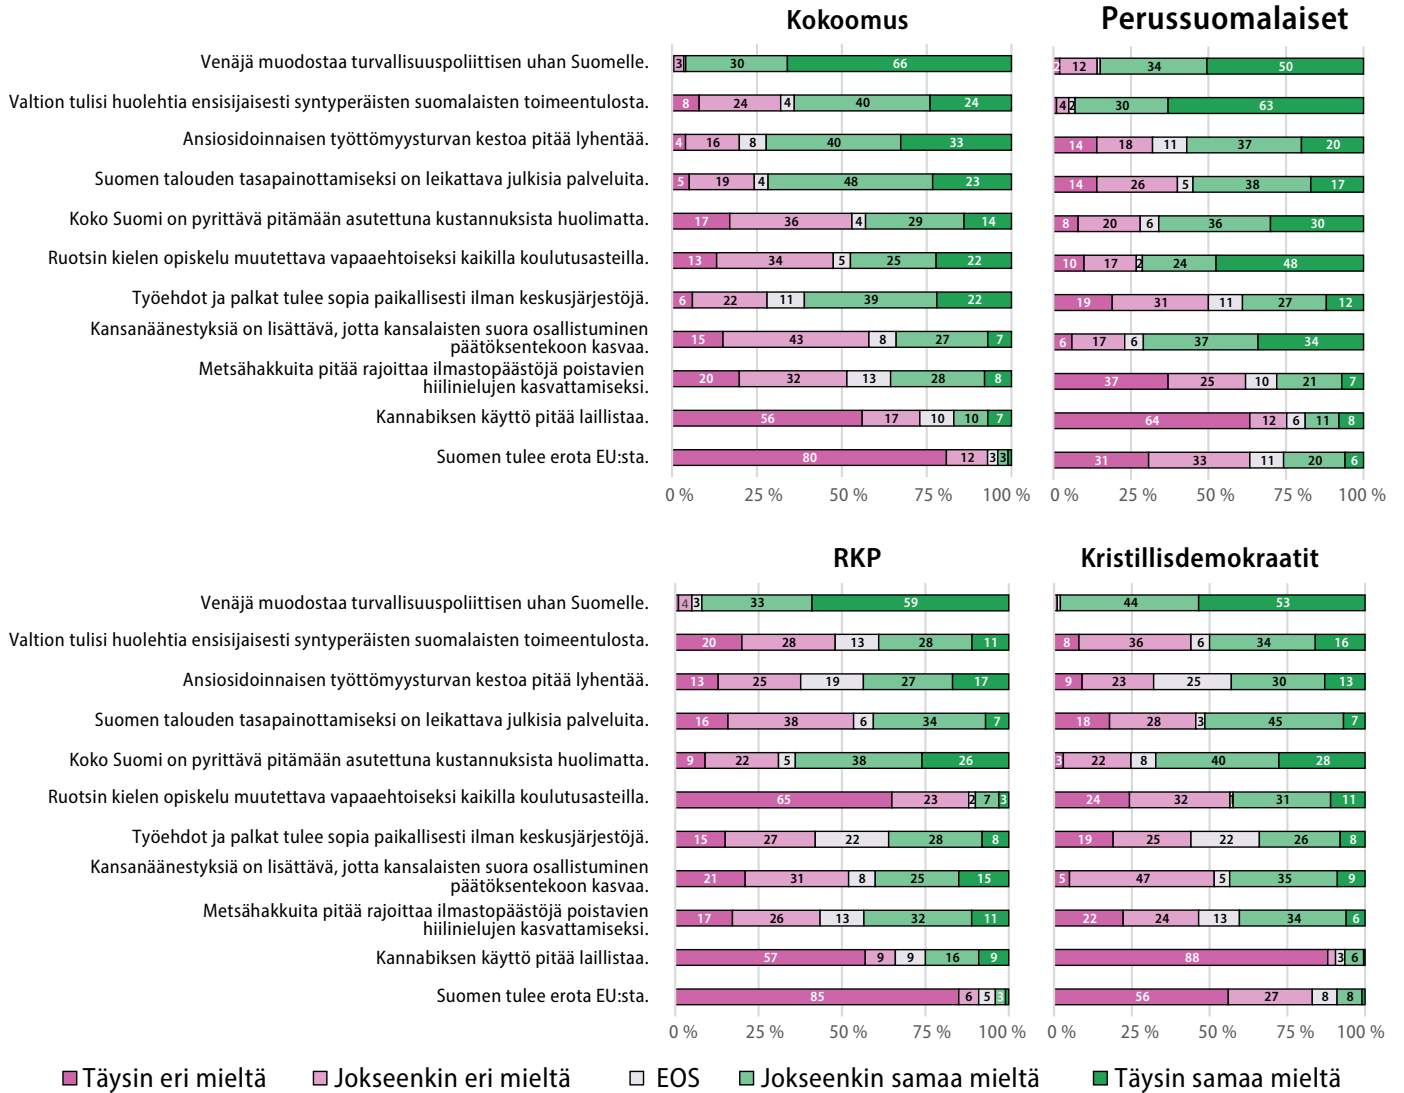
Kokoomus

Perussuomalaiset

Venäjä muodostaa turvallisuuspoliittisen uhan Suomelle.
Valtion tulisi huolehtia ensisijaisesti syntyperäisten suomalaisten toimeentulosta.
Ansiosidoinnaisen työttömyysturvan kestoa pitää lyhentää.
Suomen talouden tasapainottamiseksi on leikattava julkisia palveluita.
Koko Suomi on pyrittävä pitämään asutettuna kustannuksista huolimatta.
Ruotsin kielen opiskelu muutettava vapaaehtoiseksi kaikilla koulutusasteilla.
Työehdot ja palkat tulee sopia paikallisesti ilman keskusjärjestöjä.
Kansanäänestyksiä on lisättävä, jotta kansalaisten suora osallistuminen päätöksentekoon kasvaa.
Metsähakkuita pitää rajoittaa ilmastopäästöjä poistavien hiilinielujen kasvattamiseksi.
Kannabiksen käyttö pitää laillistaa.
Suomen tulee erota EU:sta.

| Kokoomus | | | | | |
|---|---|---|---|---|---|
| Venäjä | | 3 | | 30 | 66 |
| Valtion | 8 | 24 | 4 | 40 | 24 |
| Ansiosidoinnaisen | 4 | 16 | 8 | 40 | 33 |
| Suomen talouden | 5 | 19 | 4 | 48 | 23 |
| Koko Suomi | 17 | 36 | 4 | 29 | 14 |
| Ruotsin | 13 | 34 | 5 | 25 | 22 |
| Työehdot | 6 | 22 | 11 | 39 | 22 |
| Kansanäänestyksiä | 15 | 43 | 8 | 27 | 7 |
| Metsähakkuita | 20 | 32 | 13 | 28 | 8 |
| Kannabiksen | 56 | 17 | 10 | 10 | 7 |
| EU | 80 | 12 | 3 | 3 | |

| Perussuomalaiset | | | | | |
|---|---|---|---|---|---|
| Venäjä | 2 | 12 | | 34 | 50 |
| Valtion | 4 | 2 | | 30 | 63 |
| Ansiosidoinnaisen | 14 | 18 | 11 | 37 | 20 |
| Suomen talouden | 14 | 26 | 5 | 38 | 17 |
| Koko Suomi | 8 | 20 | 6 | 36 | 30 |
| Ruotsin | 10 | 17 | 2 | 24 | 48 |
| Työehdot | 19 | 31 | 11 | 27 | 12 |
| Kansanäänestyksiä | 6 | 17 | 6 | 37 | 34 |
| Metsähakkuita | 37 | 25 | 10 | 21 | 7 |
| Kannabiksen | 64 | 12 | 6 | 11 | 8 |
| EU | 31 | 33 | 11 | 20 | 6 |

0 % 25 % 50 % 75 % 100 %

RKP

Kristillisdemokraatit

| RKP | | | | | |
|---|---|---|---|---|---|
| Venäjä | | 4 | 3 | 33 | 59 |
| Valtion | 20 | 28 | 13 | 28 | 11 |
| Ansiosidoinnaisen | 13 | 25 | 19 | 27 | 17 |
| Suomen talouden | 16 | 38 | 6 | 34 | 7 |
| Koko Suomi | 9 | 22 | 5 | 38 | 26 |
| Ruotsin | 65 | 23 | 2 | 7 | 3 |
| Työehdot | 15 | 27 | 22 | 28 | 8 |
| Kansanäänestyksiä | 21 | 31 | 8 | 25 | 15 |
| Metsähakkuita | 17 | 26 | 13 | 32 | 11 |
| Kannabiksen | 57 | 9 | 9 | 16 | 9 |
| EU | 85 | 6 | 5 | 3 | |

| Kristillisdemokraatit | | | | | |
|---|---|---|---|---|---|
| Venäjä | | | | 44 | 53 |
| Valtion | 8 | 36 | 6 | 34 | 16 |
| Ansiosidoinnaisen | 9 | 23 | 25 | 30 | 13 |
| Suomen talouden | 18 | 28 | 3 | 45 | 7 |
| Koko Suomi | 3 | 22 | 8 | 40 | 28 |
| Ruotsin | 24 | 32 | | 31 | 11 |
| Työehdot | 19 | 25 | 22 | 26 | 8 |
| Kansanäänestyksiä | 5 | 47 | 5 | 35 | 9 |
| Metsähakkuita | 22 | 24 | 13 | 34 | 6 |
| Kannabiksen | 88 | | 3 | 6 | |
| EU | 56 | 27 | 8 | 8 | |

0 % 25 % 50 % 75 % 100 %

Täysin eri mieltä   Jokseenkin eri mieltä   EOS   Jokseenkin samaa mieltä   Täysin samaa mieltä